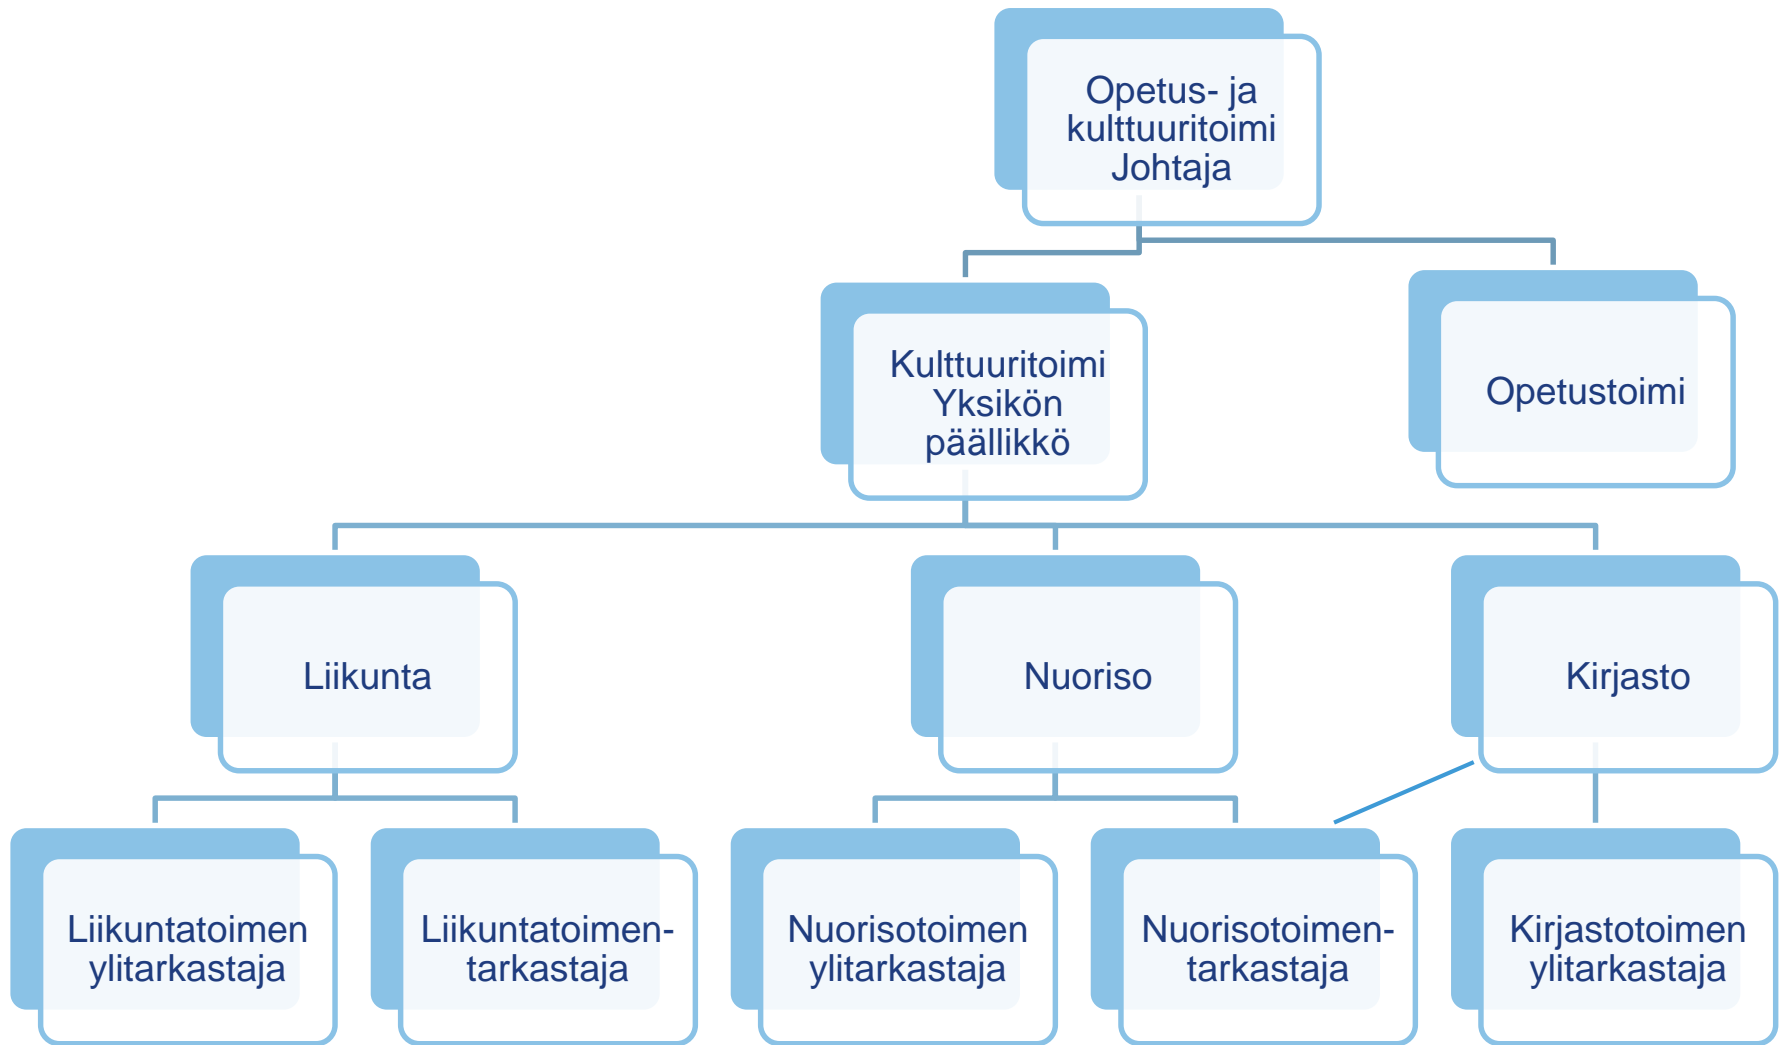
Opetus- ja kulttuuritoimi Johtaja

Kulttuuritoimi Yksikön päällikkö

Opetustoimi

Liikunta

Nuoriso

Kirjasto

Liikuntatoimen ylitarkastaja

Liikuntatoimen-tarkastaja

Nuorisotoimen ylitarkastaja

Nuorisotoimen-tarkastaja

Kirjastotoimen ylitarkastaja